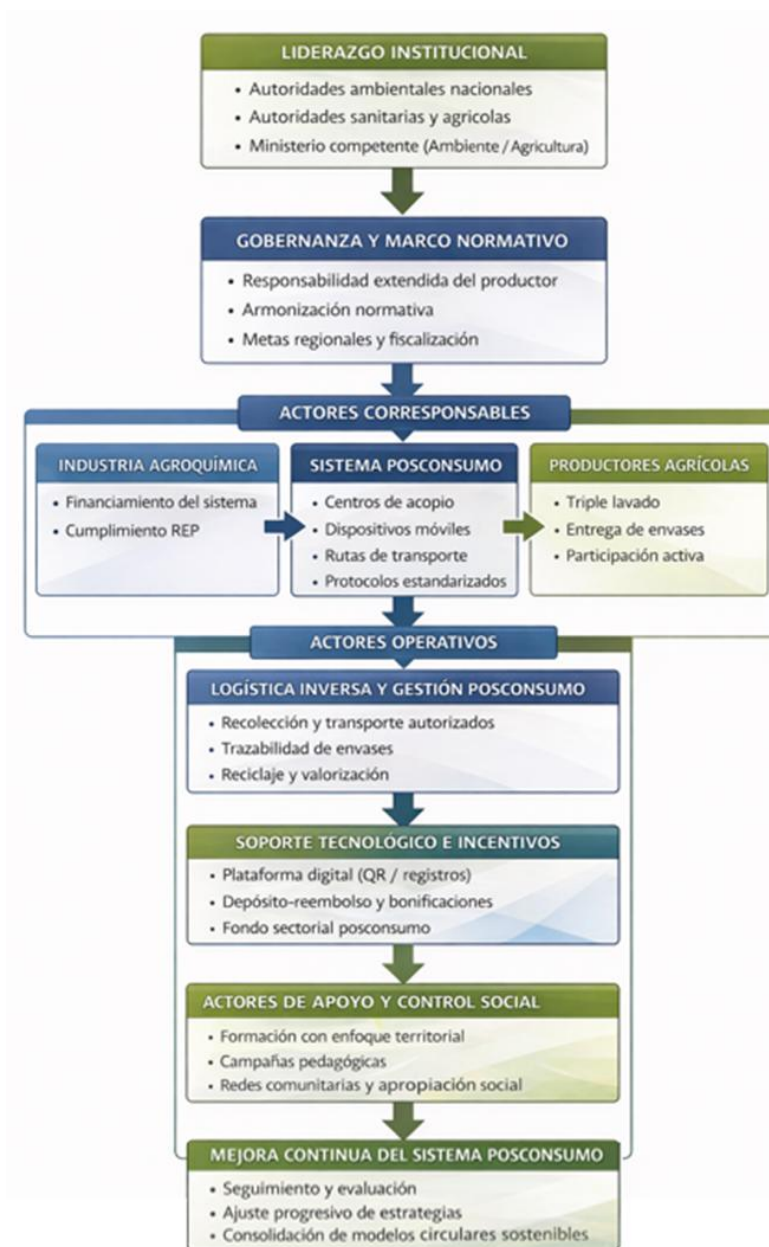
LIDERAZGO INSTITUCIONAL
• Autoridades ambientales nacionales
• Autoridades sanitarias y agricolas
• Ministerio competente (Ambiente / Agricultura)

GOBERNANZA Y MARCO NORMATIVO
• Responsabilidad extendida del productor
• Armonización normativa
• Metas regionales y fiscalización

ACTORES CORRESPONSABLES

INDUSTRIA AGROQUÍMICA
• Financiamiento del sistema
• Cumplimiento REP

SISTEMA POSCONSUMO
• Centros de acopio
• Dispositivos móviles
• Rutas de transporte
• Protocolos estandarizados

PRODUCTORES AGRÍCOLAS
• Triple lavado
• Entrega de envases
• Participación activa

ACTORES OPERATIVOS

LOGÍSTICA INVERSA Y GESTIÓN POSCONSUMO
• Recolección y transporte autorizados
• Trazabilidad de envases
• Reciclaje y valorización

SOPORTE TECNOLÓGICO E INCENTIVOS
• Plataforma digital (QR / registros)
• Depósito-reembolso y bonificaciones
• Fondo sectorial posconsumo

ACTORES DE APOYO Y CONTROL SOCIAL
• Formación con enfoque territorial
• Campañas pedagógicas
• Redes comunitarias y apropiación social

MEJORA CONTINUA DEL SISTEMA POSCONSUMO
• Seguimiento y evaluación
• Ajuste progresivo de estrategias
• Consolidación de modelos circulares sostenibles